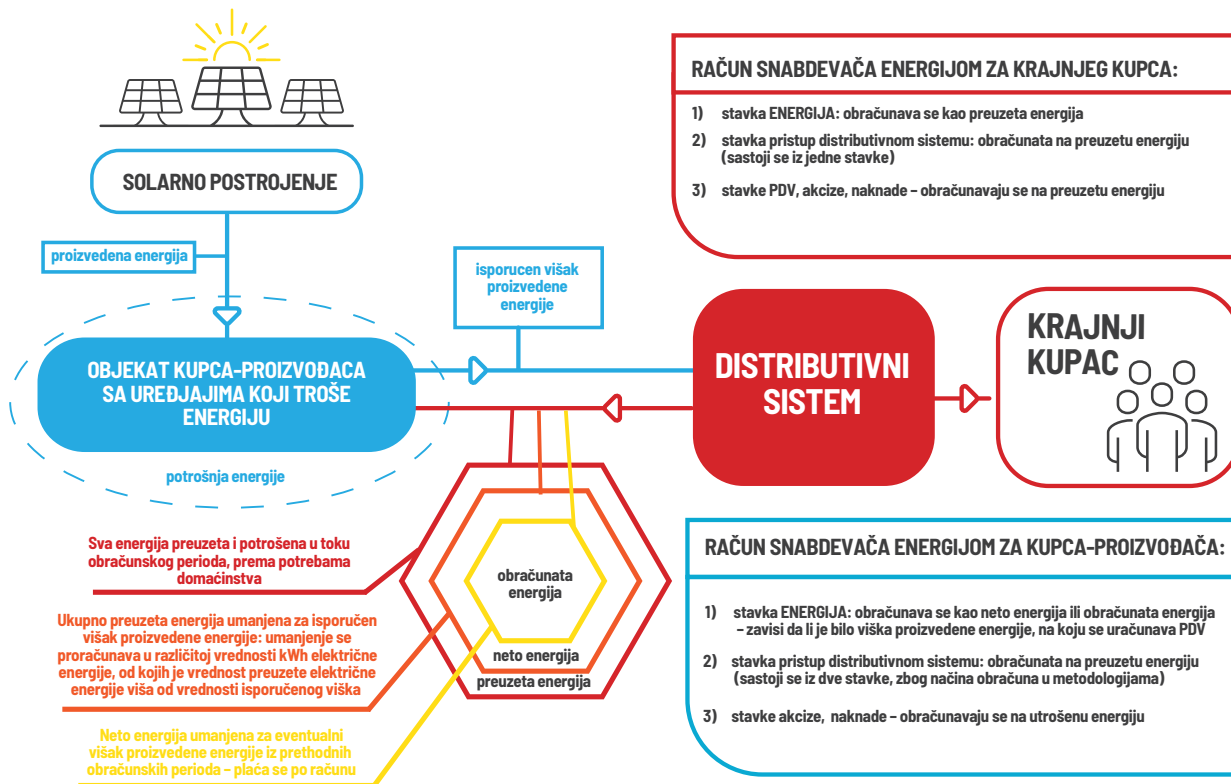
SOLARNO POSTROJENJE

proizvedena energija

isporucen višak proizvedene energije

OBJEKAT KUPCA-PROIZVOĐACA SA UREĐAJIMA KOJI TROŠE ENERGIJU

potrošnja energije

DISTRIBUTIVNI SISTEM

KRAJNJI KUPAC

RAČUN SNABDEVAČA ENERGIJOM ZA KRAJNJEG KUPCA:

1) stavka ENERGIJA: obračunava se kao preuzeta energija

2) stavka pristup distributivnom sistemu: obračunata na preuzetu energiju (sastoji se iz jedne stavke)

3) stavke PDV, akcize, naknade – obračunavaju se na preuzetu energiju

RAČUN SNABDEVAČA ENERGIJOM ZA KUPCA-PROIZVOĐAČA:

1) stavka ENERGIJA: obračunava se kao neto energija ili obračunata energija – zavisi da li je bilo viška proizvedene energije, na koju se uračunava PDV

2) stavka pristup distributivnom sistemu: obračunata na preuzetu energiju (sastoji se iz dve stavke, zbog načina obračuna u metodologijama)

3) stavke akcize, naknade – obračunavaju se na utrošenu energiju

Sva energija preuzeta i potrošena u toku obračunskog perioda, prema potrebama domaćinstva

Ukupno preuzeta energija umanjena za isporučen višak proizvedene energije: umanjenje se proračunava u različitoj vrednosti kWh električne energije, od kojih je vrednost preuzete električne energije viša od vrednosti isporučenog viška

Neto energija umanjena za eventualni višak proizvedene energije iz prethodnih obračunskih perioda – plaća se po računu

obračunata energija

neto energija

preuzeta energija